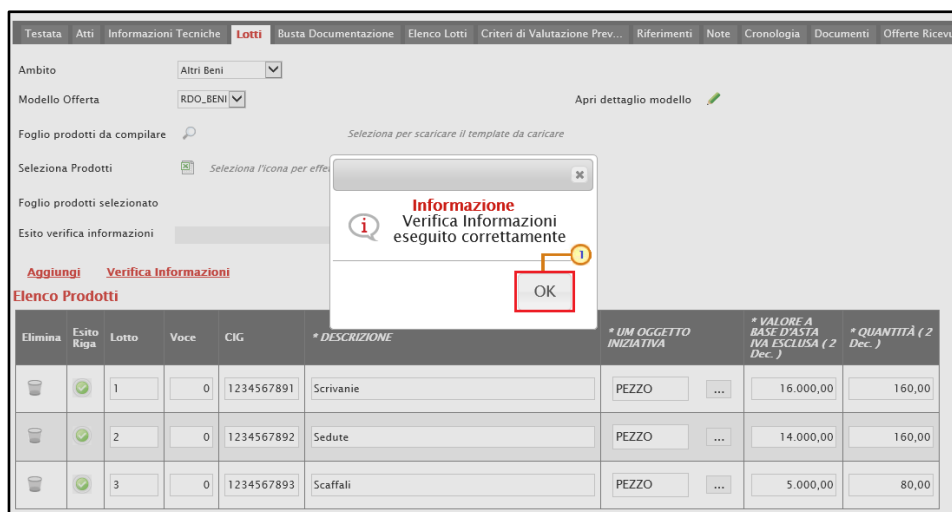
Testata Atti Informazioni Tecniche Lotti Busta Documentazione Elenco Lotti Criteri di Valutazione Prev... Riferimenti Note Cronologia Documenti Offerte Ricevu

Ambito Altri Beni

Modello Offerta RDO_BENI

Apri dettaglio modello

Foglio prodotti da compilare

Seleziona per scaricare il template da caricare

Seleziona Prodotti

Seleziona l'icona per effe

Foglio prodotti selezionato

Esito verifica informazioni

Informazione
Verifica Informazioni eseguito correttamente

1

OK

Aggiungi Verifica Informazioni

Elenco Prodotti

| Elimina | Esito Riga | Lotto | Voce | CIG | * DESCRIZIONE | * UM OGGETTO INIZIATIVA | | * VALORE A BASE D'ASTA IVA ESCLUSA ( 2 Dec. ) | * QUANTITÀ ( 2 Dec. ) |
|---|---|---|---|---|---|---|---|---|---|
| | | 1 | 0 | 1234567891 | Scrivanie | PEZZO | ... | 16.000,00 | 160,00 |
| | | 2 | 0 | 1234567892 | Sedute | PEZZO | ... | 14.000,00 | 160,00 |
| | | 3 | 0 | 1234567893 | Scaffali | PEZZO | ... | 5.000,00 | 80,00 |